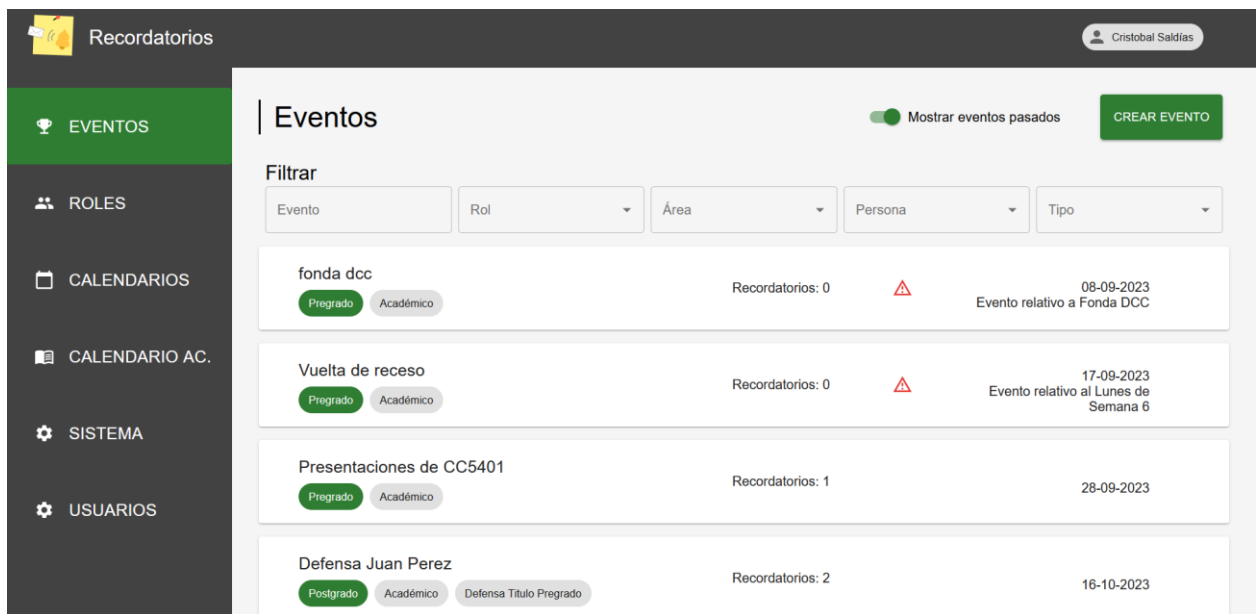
Recordatorios

Cristobal Saldías

EVENTOS

ROLES

CALENDARIOS

CALENDARIO AC.

SISTEMA

USUARIOS

Eventos

Mostrar eventos pasados

CREAR EVENTO

Filtrar

Evento

Rol

Área

Persona

Tipo

fonda dcc
Pregrado Académico
Recordatorios: 0
08-09-2023
Evento relativo a Fonda DCC

Vuelta de receso
Pregrado Académico
Recordatorios: 0
17-09-2023
Evento relativo al Lunes de Semana 6

Presentaciones de CC5401
Pregrado Académico
Recordatorios: 1
28-09-2023

Defensa Juan Perez
Postgrado Académico Defensa Titulo Pregrado
Recordatorios: 2
16-10-2023